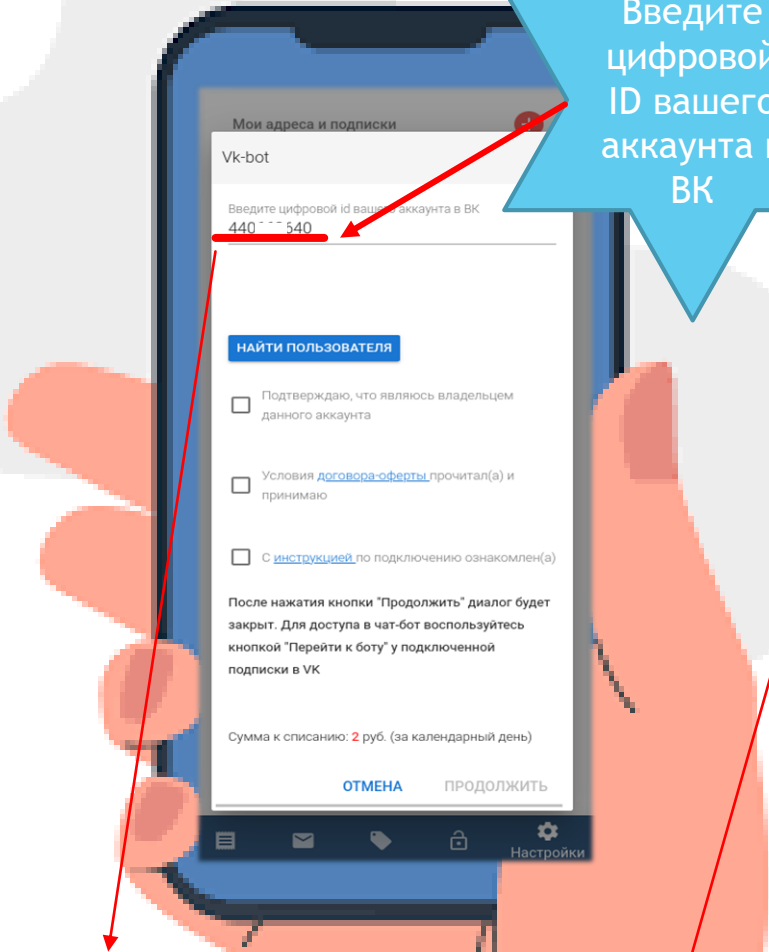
Введите цифровой ID вашего аккаунта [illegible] ВК

Мои адреса и подписки

Vk-bot

Введите цифровой id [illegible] аккаунта в ВК
440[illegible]540

НАЙТИ ПОЛЬЗОВАТЕЛЯ

Подтверждаю, что являюсь владельцем данного аккаунта

Условия договора-оферты прочитал(а) и принимаю

С инструкцией по подключению ознакомлен(а)

После нажатия кнопки "Продолжить" диалог будет закрыт. Для доступа в чат-бот воспользуйтесь кнопкой "Перейти к боту" у подключенной подписки в VK

Сумма к списанию: 2 руб. (за календарный день)

ОТМЕНА ПРОДОЛЖИТЬ

Настройки